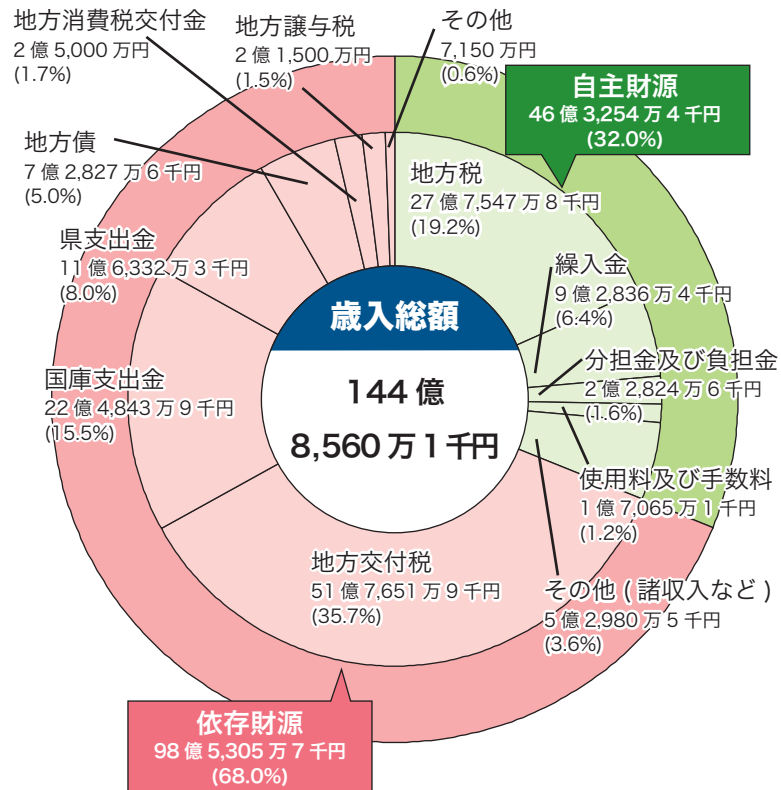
地方消費税交付金
2 億 5,000 万円
(1.7%)

地方譲与税
2 億 1,500 万円
(1.5%)

その他
7,150 万円
(0.6%)

自主財源
46 億 3,254 万 4 千円
(32.0%)

地方債
7 億 2,827 万 6 千円
(5.0%)

地方税
27 億 7,547 万 8 千円
(19.2%)

県支出金
11 億 6,332 万 3 千円
(8.0%)

繰入金
9 億 2,836 万 4 千円
(6.4%)

歳入総額

144 億
8,560 万 1 千円

分担金及び負担金
2 億 2,824 万 6 千円
(1.6%)

国庫支出金
22 億 4,843 万 9 千円
(15.5%)

使用料及び手数料
1 億 7,065 万 1 千円
(1.2%)

地方交付税
51 億 7,651 万 9 千円
(35.7%)

その他 ( 諸収入など )
5 億 2,980 万 5 千円
(3.6%)

依存財源
98 億 5,305 万 7 千円
(68.0%)